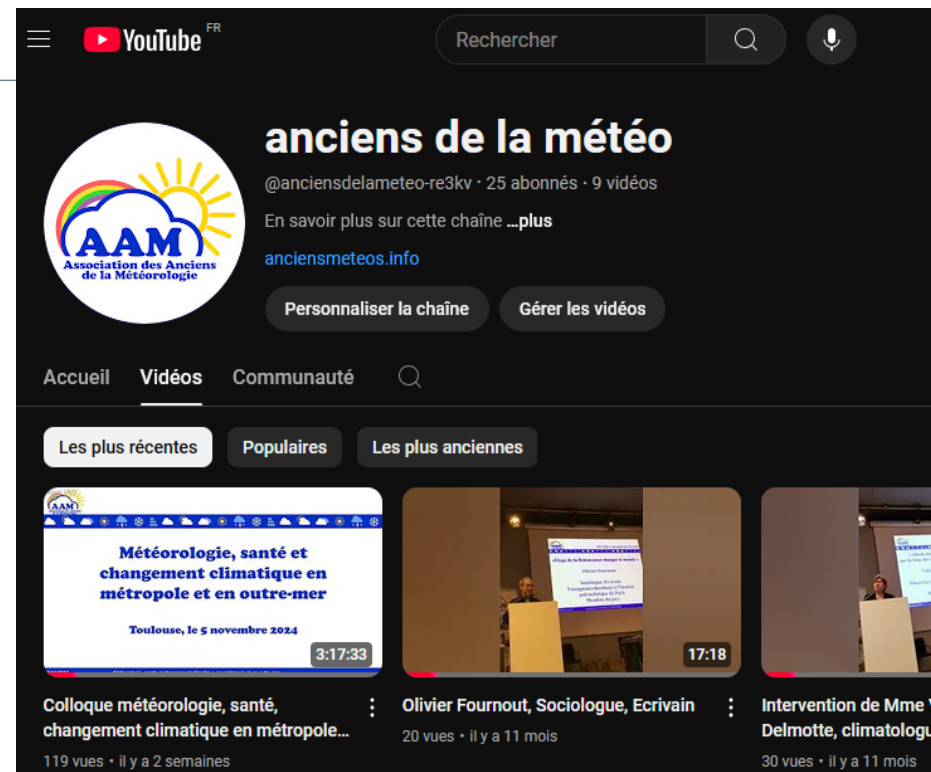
YouTube FR

Rechercher

AAM
Association des Anciens de la Météorologie

anciens de la météo

@anciensdelameteo-re3kv · 25 abonnés · 9 vidéos

En savoir plus sur cette chaîne ...plus

anciensmeteos.info

Personnaliser la chaîne

Gérer les vidéos

Accueil

Vidéos

Communauté

Les plus récentes

Populaires

Les plus anciennes

AAM

Météorologie, santé et changement climatique en métropole et en outre-mer

Toulouse, le 5 novembre 2024

3:17:33

Colloque météorologie, santé, changement climatique en métropole...

119 vues · il y a 2 semaines

17:18

Olivier Fournout, Sociologue, Ecrivain

20 vues · il y a 11 mois

Intervention de Mme V
Delmotte, climatologu

30 vues · il y a 11 mois